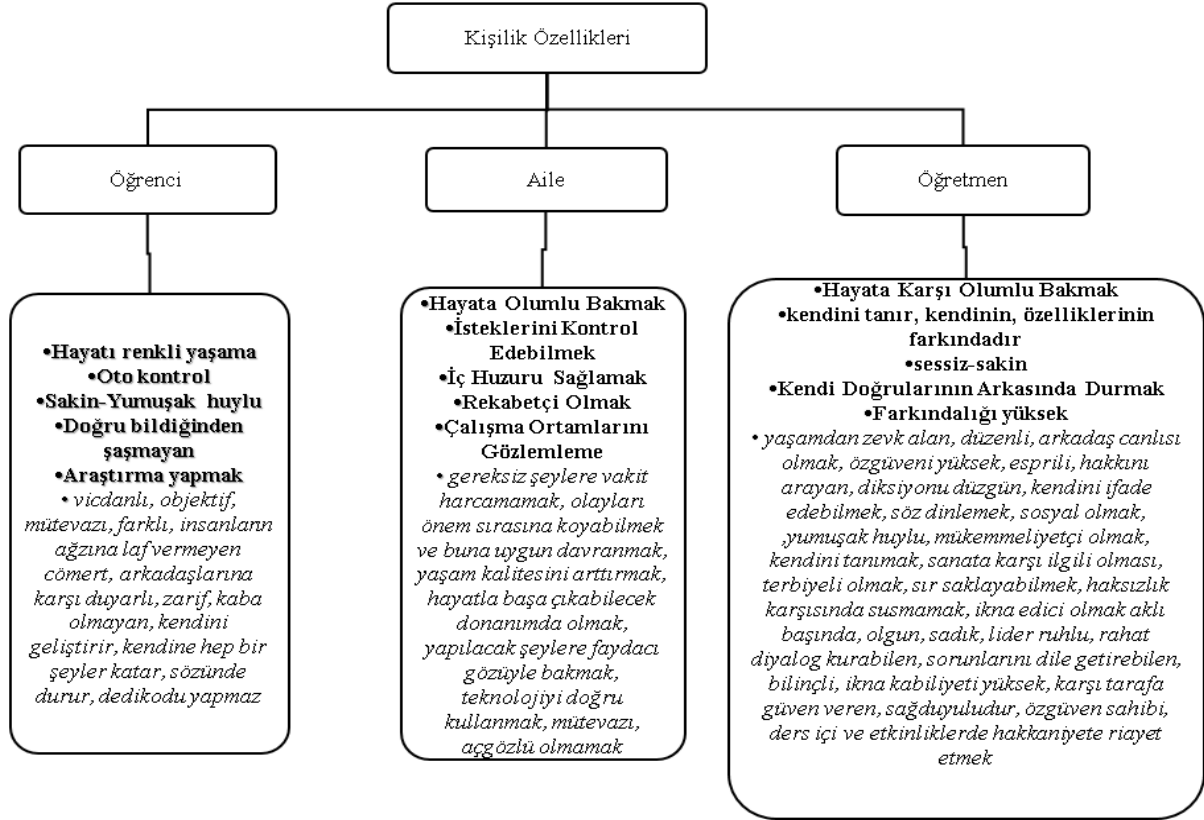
Kişilik Özellikleri

Öğrenci

Aile

Öğretmen

•Hayatı renkli yaşama
•Oto kontrol
•Sakin-Yumuşak huylu
•Doğru bildiğinden şaşmayan
•Araştırma yapmak
• vicdanlı, objektif, mütevazı, farklı, insanların ağzına laf vermeyen cömert, arkadaşlarına karşı duyarlı, zarif, kaba olmayan, kendini geliştirir, kendine hep bir şeyler katar, sözünde durur, dedikodu yapmaz

•Hayata Olumlu Bakmak
•İsteklerini Kontrol Edebilmek
•İç Huzuru Sağlamak
•Rekabetçi Olmak
•Çalışma Ortamlarını Gözlemleme
• gereksiz şeylere vakit harcamamak, olayları önem sırasına koyabilmek ve buna uygun davranmak, yaşam kalitesini arttırmak, hayatla başa çıkabilecek donanımda olmak, yapılacak şeylere faydacı gözüyle bakmak, teknolojiyi doğru kullanmak, mütevazı, açgözlü olmamak

•Hayata Karşı Olumlu Bakmak
•kendini tanır, kendinin, özelliklerinin farkındadır
•sessiz-sakin
•Kendi Doğrularının Arkasında Durmak
•Farkındalığı yüksek
• yaşamdan zevk alan, düzenli, arkadaş canlısı olmak, özgüveni yüksek, esprili, hakkını arayan, diksiyonu düzgün, kendini ifade edebilmek, söz dinlemek, sosyal olmak, ,yumuşak huylu, mükemmeliyetçi olmak, kendini tanımak, sanata karşı ilgili olması, terbiyeli olmak, sır saklayabilmek, haksızlık karşısında susmamak, ikna edici olmak aklı başında, olgun, sadık, lider ruhlu, rahat diyalog kurabilen, sorunlarını dile getirebilen, bilinçli, ikna kabiliyeti yüksek, karşı tarafa güven veren, sağduyuludur, özgüven sahibi, ders içi ve etkinliklerde hakkaniyete riayet etmek